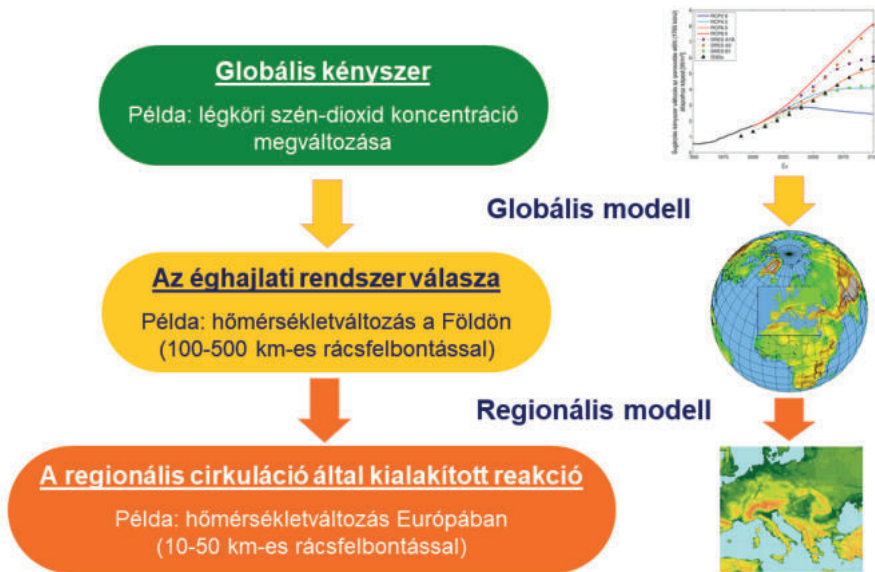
Globális kényszer

Példa: légköri szén-dioxid koncentráció megváltozása

Globális modell

Az éghajlati rendszer válasza

Példa: hőmérsékletváltozás a Földön (100-500 km-es rácsfelbontással)

Regionális modell

A regionális cirkuláció által kialakított reakció

Példa: hőmérsékletváltozás Európában (10-50 km-es rácsfelbontással)

RCP2.6
RCP4.5
RCP6.0
RCP8.5
SRES A1B
SRES A2
SRES B1
IS92a

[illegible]